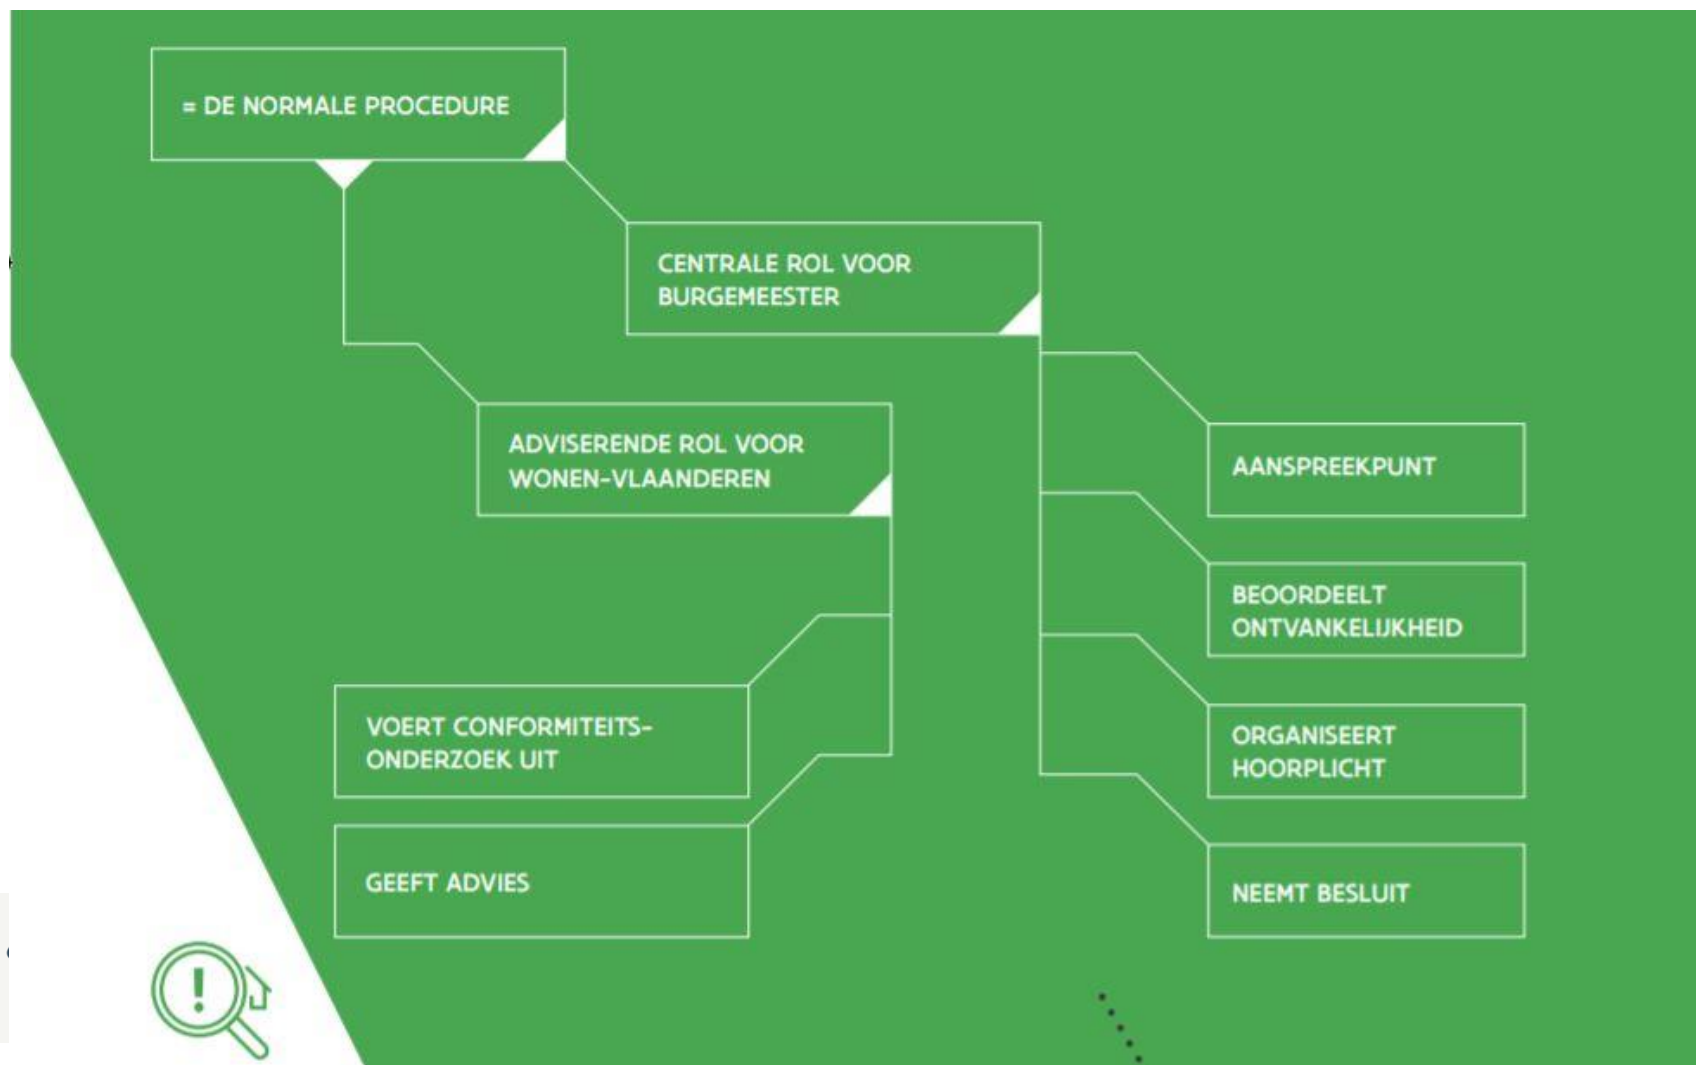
= DE NORMALE PROCEDURE

CENTRALE ROL VOOR BURGEMEESTER

ADVISERENDE ROL VOOR WONEN-VLAANDEREN

AANSPREEKPUNT

BEOORDEELT ONTVANKELIJKHEID

ORGANISEERT HOORPLICHT

NEEMT BESLUIT

VOERT CONFORMITEITS-ONDERZOEK UIT

GEEFT ADVIES